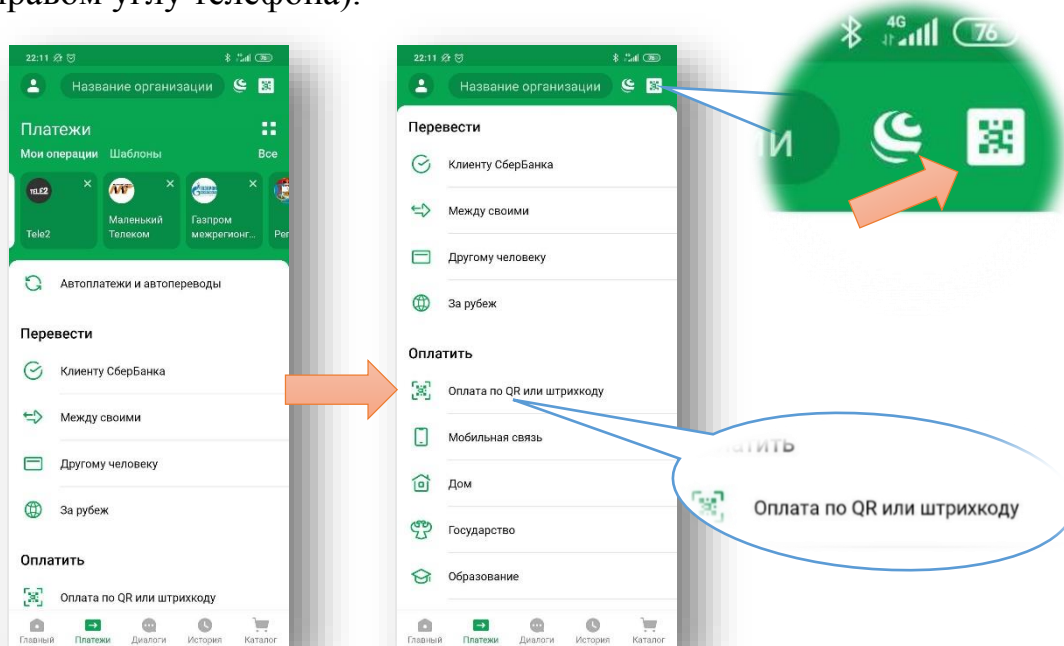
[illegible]равом углу телефона).

22:11
Название организации
Платежи
Мои операции Шаблоны Все
TELE2
Tele2
Маленький Телеком
Газпром межрегионг...
Ре
Автоплатежи и автопереводы
Перевести
Клиенту СберБанка
Между своими
Другому человеку
За рубеж
Оплатить
Оплата по QR или штрихкоду
Главный Платежи Диалоги История Каталог

22:11
Название организации
Перевести
Клиенту СберБанка
Между своими
Другому человеку
За рубеж
Оплатить
Оплата по QR или штрихкоду
Мобильная связь
Дом
Государство
Образование
Главный Платежи Диалоги История Каталог

4G 76
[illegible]тить
Оплата по QR или штрихкоду